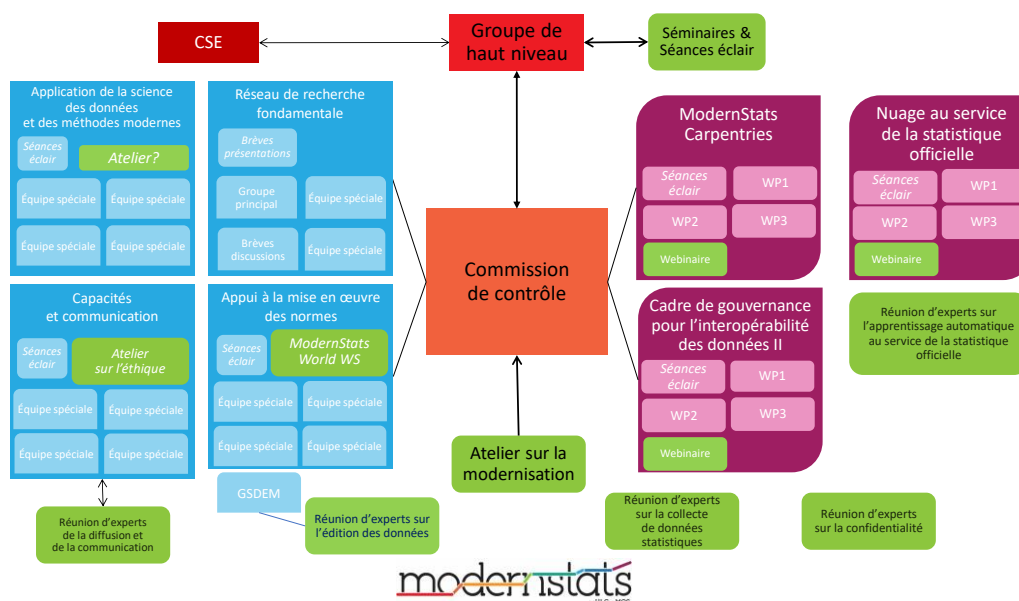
CSE

Groupe de haut niveau

Séminaires & Séances éclair

Application de la science des données et des méthodes modernes

Séances éclair

Atelier?

Équipe spéciale

Équipe spéciale

Équipe spéciale

Équipe spéciale

Réseau de recherche fondamentale

Brèves présentations

Groupe principal

Équipe spéciale

Brèves discussions

Équipe spéciale

ModernStats Carpentries

Séances éclair

WP1

WP2

WP3

Webinaire

Nuage au service de la statistique officielle

Séances éclair

WP1

WP2

WP3

Webinaire

Commission de contrôle

Capacités et communication

Séances éclair

Atelier sur l'éthique

Équipe spéciale

Équipe spéciale

Équipe spéciale

Équipe spéciale

Appui à la mise en œuvre des normes

Séances éclair

ModernStats World WS

Équipe spéciale

Équipe spéciale

Équipe spéciale

Équipe spéciale

Cadre de gouvernance pour l'interopérabilité des données II

Séances éclair

WP1

WP2

WP3

Webinaire

Réunion d'experts sur l'apprentissage automatique au service de la statistique officielle

Atelier sur la modernisation

GSDEM

Réunion d'experts de la diffusion et de la communication

Réunion d'experts sur l'édition des données

Réunion d'experts sur la collecte de données statistiques

Réunion d'experts sur la confidentialité

modernstats